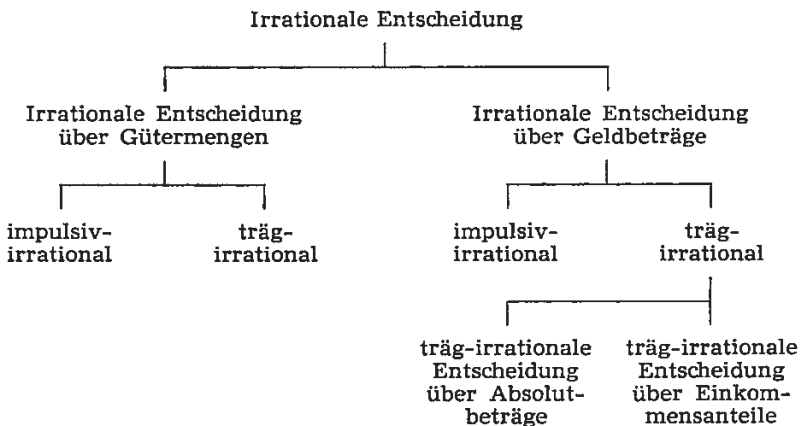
Irrationale Entscheidung

Irrationale Entscheidung über Gütermengen

Irrationale Entscheidung über Geldbeträge

impulsiv-irrational

träg-irrational

impulsiv-irrational

träg-irrational

träg-irrationale Entscheidung über Absolutbeträge

träg-irrationale Entscheidung über Einkommensanteile